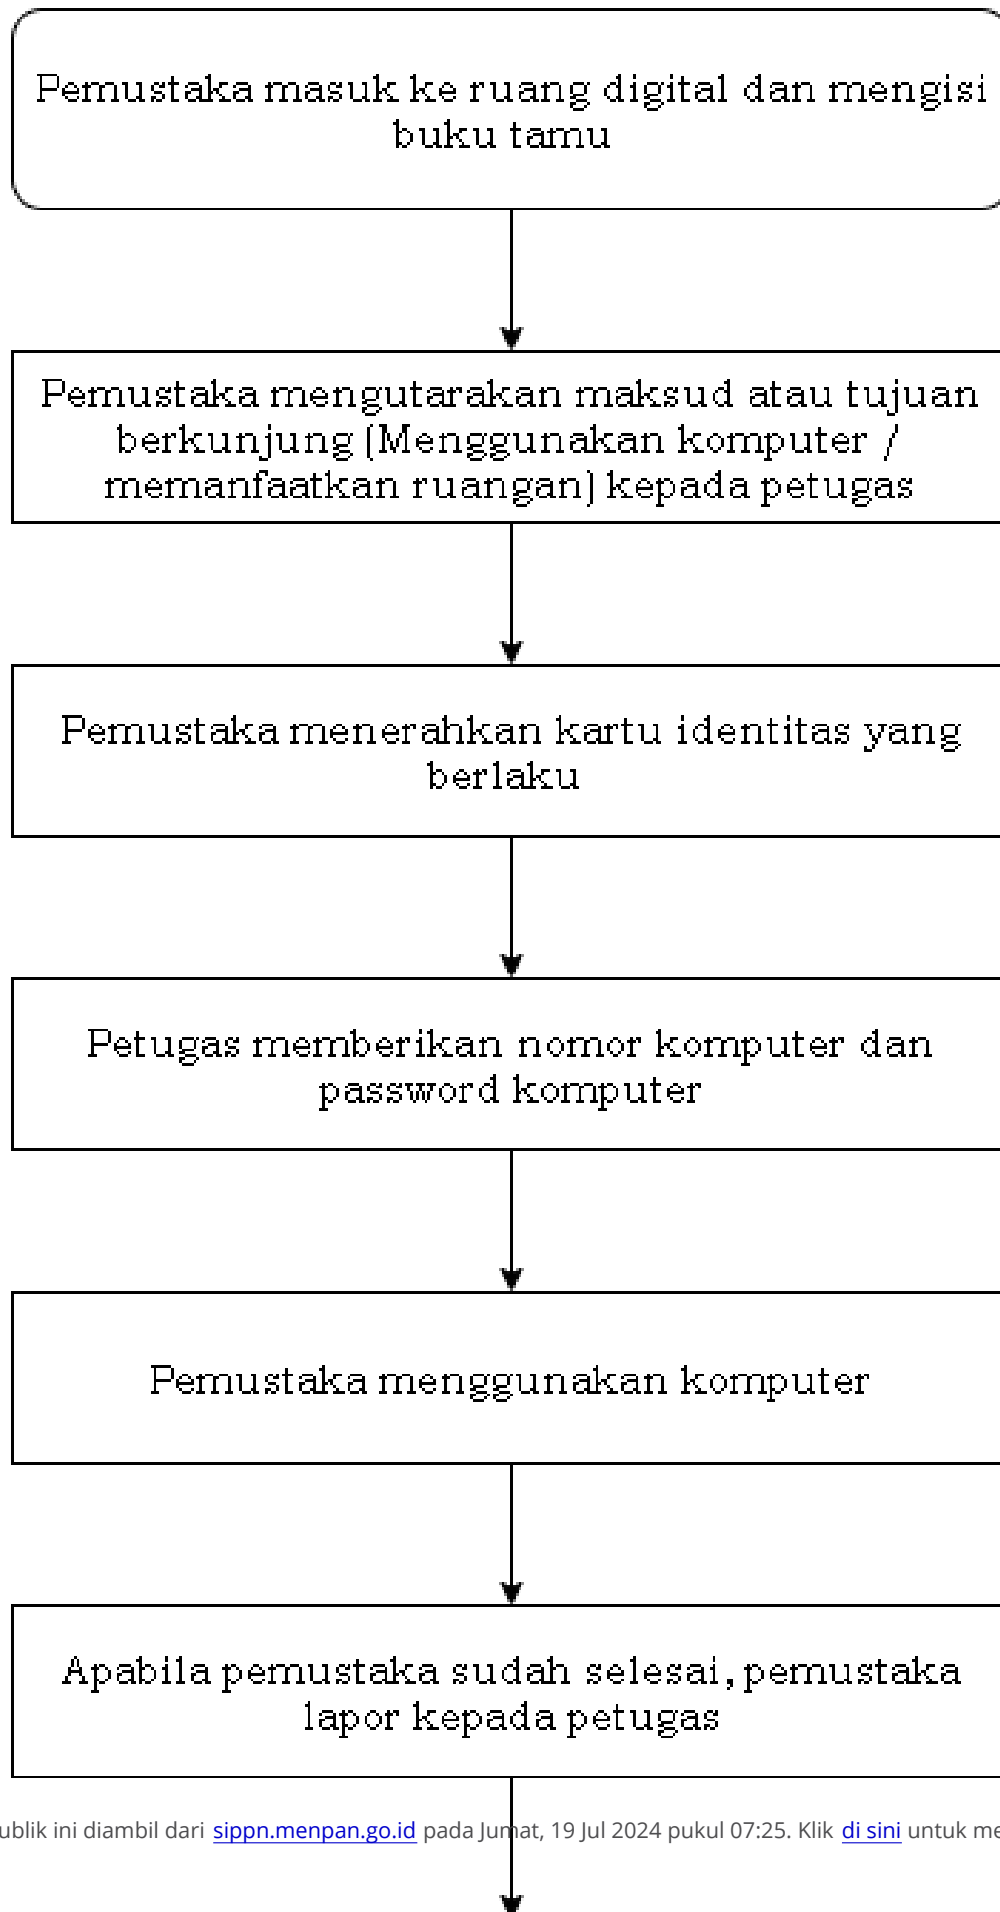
Pemustaka masuk ke ruang digital dan mengisi buku tamu

Pemustaka mengutarakan maksud atau tujuan berkunjung (Menggunakan komputer / memanfaatkan ruangan) kepada petugas

Pemustaka menerahkan kartu identitas yang berlaku

Petugas memberikan nomor komputer dan password komputer

Pemustaka menggunakan komputer

Apabila pemustaka sudah selesai, pemustaka lapor kepada petugas

ublik ini diambil dari sippn.menpan.go.id pada Jumat, 19 Jul 2024 pukul 07:25. Klik di sini untuk me